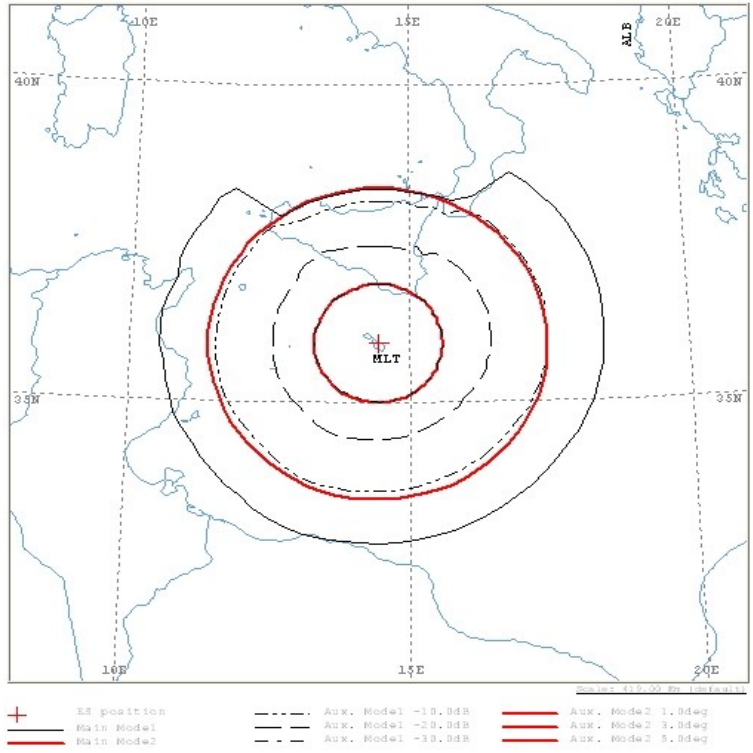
10E
15E
20E
ALB
40N
40N
MLT
35N
35N
10E
15E
20E
Scale: 419.00 Km (default)

ES position
Main Mode1
Main Mode2
Aux. Mode1 -10.0dB
Aux. Mode1 -20.0dB
Aux. Mode1 -30.0dB
Aux. Mode2 1.0deg
Aux. Mode2 3.0deg
Aux. Mode2 5.0deg